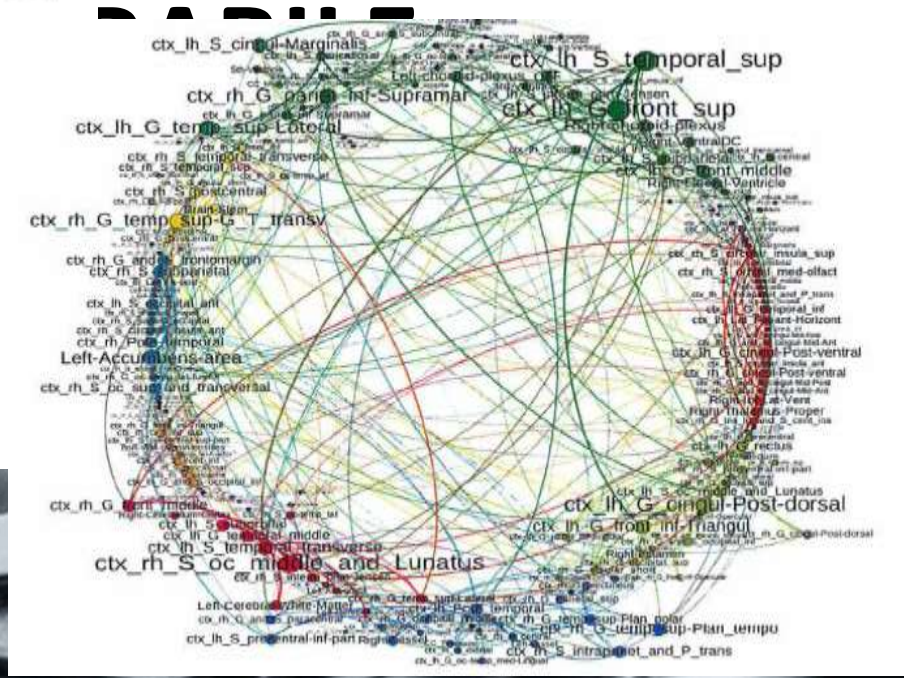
ctx_lh_S_cingul-Marginalis
ctx_lh_S_temporal_sup
Left-choroid-plexus
ctx_rh_G_pariet_inf-Supramar
ctx_lh_G_front_sup
ctx_lh_G_temp_sup-Lateral
Right-choroid-plexus
ctx_rh_S_temporal_transverse
ctx_lh_G_front_middle
Right-Lateral-Ventricle
ctx_rh_S_postcentral
Brain-Stem
ctx_rh_G_temp_sup-G_T_transv
ctx_rh_S_circular_insula_sup
ctx_rh_G_and_S_frontomargin
ctx_rh_S_subparietal
ctx_rh_S_orbital_med-olfact
ctx_lh_S_occipital_ant
ctx_lh_G_temporal_inf
ctx_rh_Pole_temporal
Left-Accumbens-area
ctx_lh_G_cingul-Post-ventral
ctx_rh_S_oc_sup_and_transversal
ctx_rh_G_cingul-Post-ventral
Right-Thalamus-Proper
ctx_rh_G_rectus
ctx_rh_G_front_middle
ctx_lh_S_oc_middle_and_Lunatus
ctx_lh_G_cingul-Post-dorsal
ctx_lh_G_front_inf-Triangul
ctx_rh_S_suborbital
ctx_lh_G_temporal_middle
ctx_lh_S_temporal_transverse
ctx_rh_S_oc_middle_and_Lunatus
Right-Putamen
Left-Cerebral-White-Matter
ctx_lh_Pole_temporal
ctx_rh_G_temp_sup-Plan_polar
ctx_lh_G_temp_sup-Plan_tempo
ctx_lh_S_precentral-inf-part
ctx_lh_S_intraparietal_and_P_trans